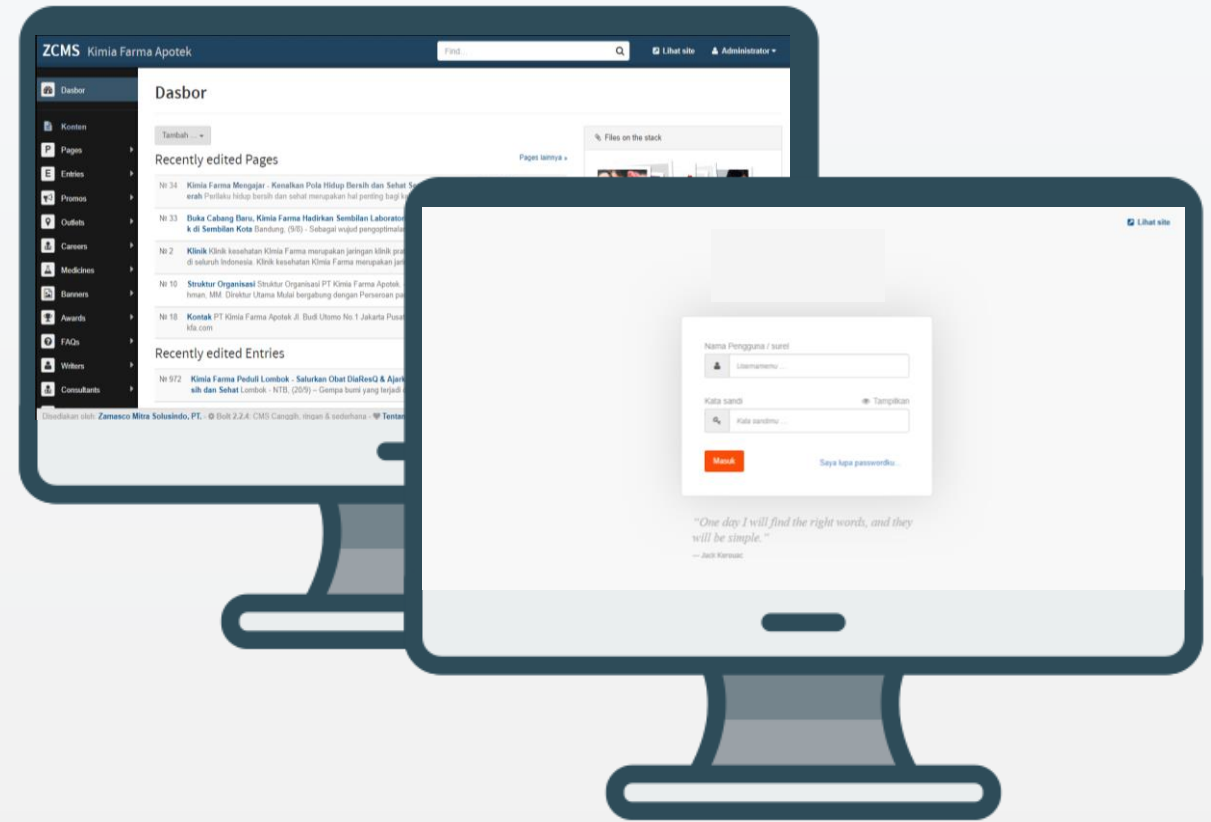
ZCMS Kimia Farma Apotek

Find...

Lihat site

Administrator

Dasbor

Konten

Pages

Entries

Promos

Outlets

Careers

Medicines

Banners

Awards

FAQs

Writers

Consultants

Dasbor

Tambah ...

Recently edited Pages

Pages lainnya »

№ 34 Kimia Farma Mengajar - Kenalkan Pola Hidup Bersih dan Sehat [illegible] erah Perilaku hidup bersih dan sehat merupakan hal penting bagi k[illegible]

№ 33 Buka Cabang Baru, Kimia Farma Hadirkan Sembilan Laborator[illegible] k di Sembilan Kota Bandung, (9/8) - Sebagai wujud pengoptimala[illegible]

№ 2 Klinik Klinik kesehatan Kimia Farma merupakan jaringan klinik pra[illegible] di seluruh Indonesia. Klinik kesehatan Kimia Farma merupakan jar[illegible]

№ 10 Struktur Organisasi Struktur Organisasi PT Kimia Farma Apotek. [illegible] hman, MM. Direktur Utama Mulai bergabung dengan Perseroan pa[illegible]

№ 18 Kontak PT Kimia Farma Apotek Jl. Budi Utomo No.1 Jakarta Pusa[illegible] kfa.com

Recently edited Entries

№ 972 Kimia Farma Peduli Lombok - Salurkan Obat DiaResQ & Ajar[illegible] sih dan Sehat Lombok - NTB, (20/9) – Gempa bumi yang terjadi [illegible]

Files on the stack

Disediakan oleh: Zamasco Mitra Solusindo, PT. - Bolt 2.2.4: CMS Canggih, ringan & sederhana - Tentan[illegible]

Lihat site

Nama Pengguna / surel

Usernamemu ...

Kata sandi

Tampilkan

Kata sandimu ...

Masuk

Saya lupa passwordku...

“One day I will find the right words, and they will be simple.”

— Jack Kerouac